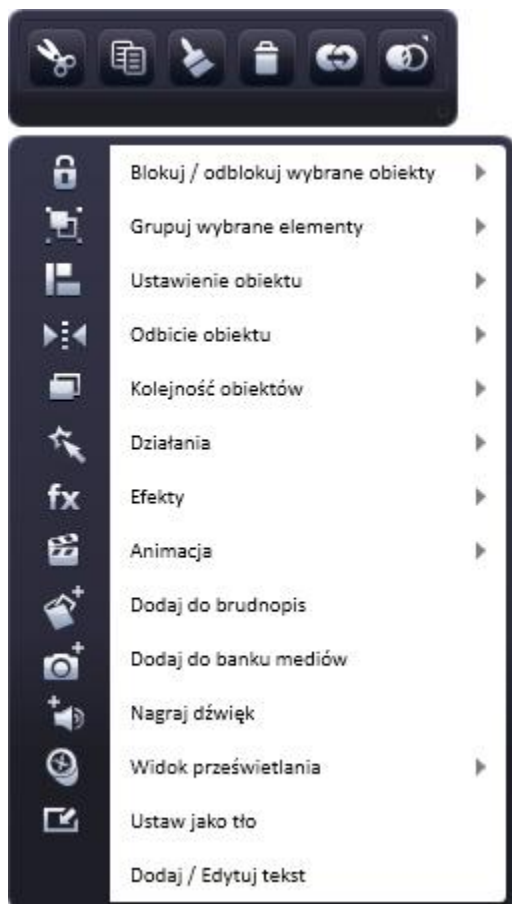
Blokuj / odblokuj wybrane obiekty
Grupuj wybrane elementy
Ustawienie obiektu
Odbicie obiektu
Kolejność obiektów
Działania
fx
Efekty
Animacja
Dodaj do brudnopis
Dodaj do banku mediów
Nagraj dźwięk
Widok prześwietlania
Ustaw jako tło
Dodaj / Edytuj tekst